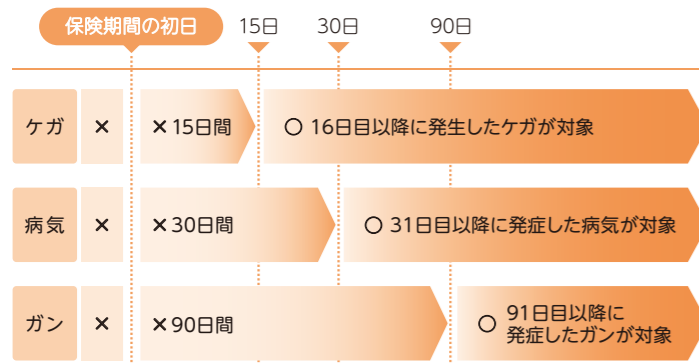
保険期間の初日

15日

30日

90日

| ケガ | × | ×15日間 | ○ 16日目以降に発生したケガが対象 |
|---|---|---|---|
| 病気 | × | ×30日間 | ○ 31日目以降に発症した病気が対象 |
| ガン | × | ×90日間 | ○ 91日目以降に発症したガンが対象 |